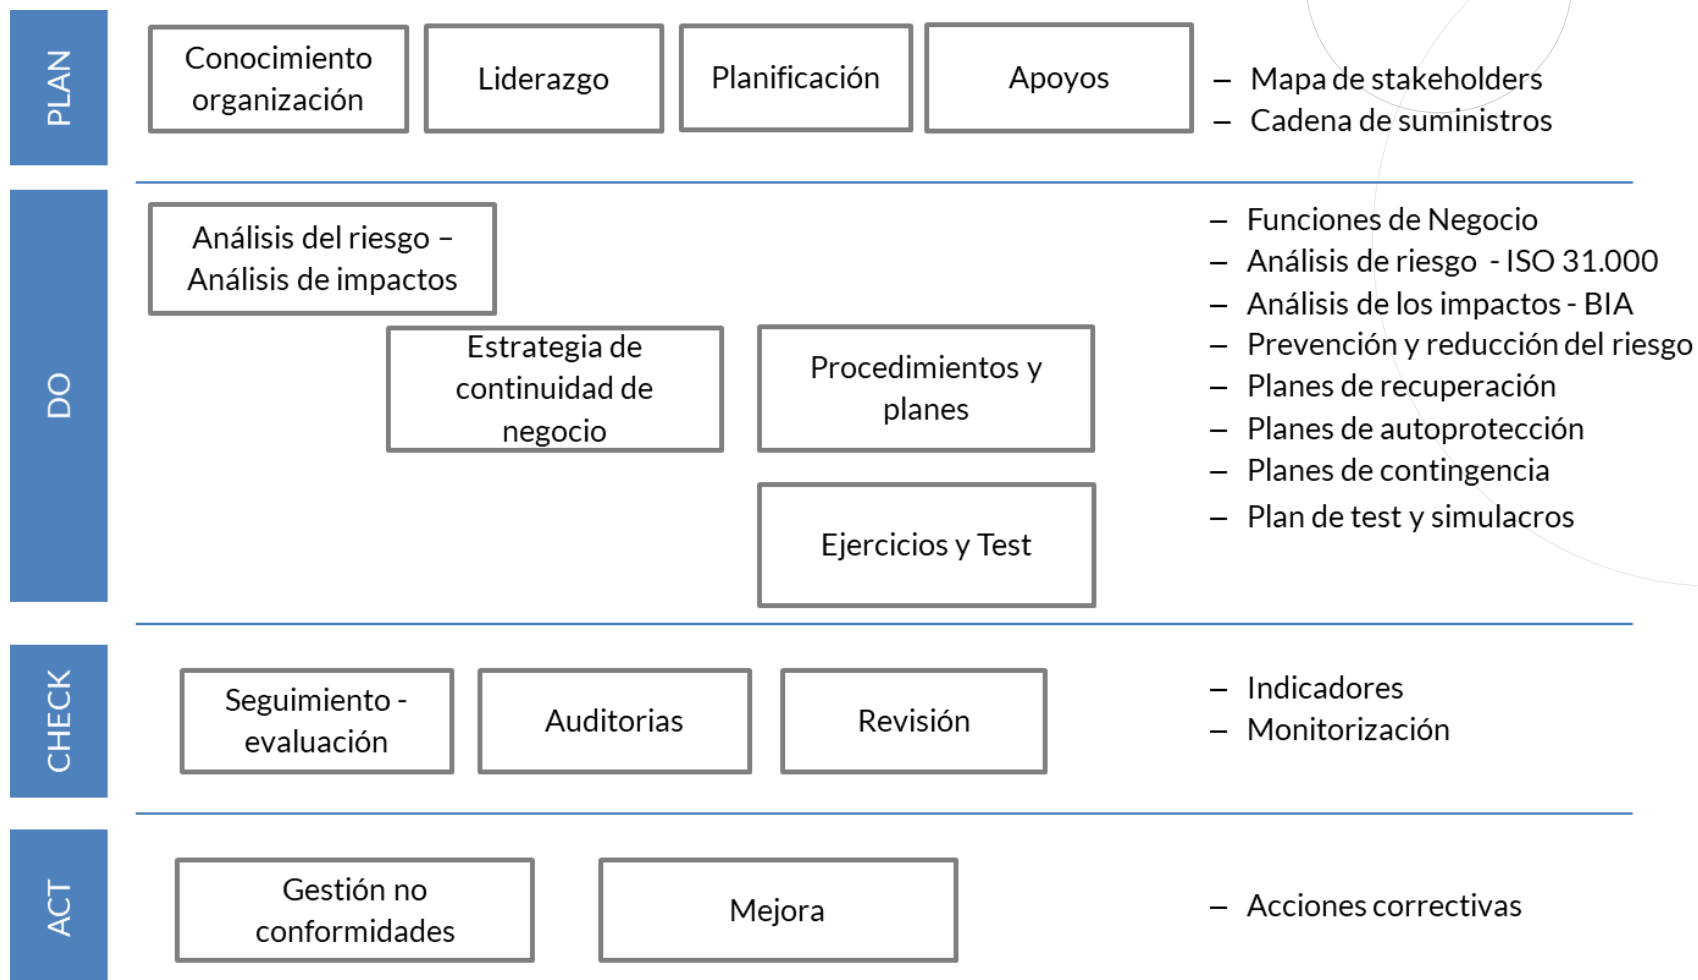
PLAN

Conocimiento organización

Liderazgo

Planificación

Apoyos

– Mapa de stakeholders
– Cadena de suministros

DO

Análisis del riesgo – Análisis de impactos

Estrategia de continuidad de negocio

Procedimientos y planes

Ejercicios y Test

– Funciones de Negocio
– Análisis de riesgo - ISO 31.000
– Análisis de los impactos - BIA
– Prevención y reducción del riesgo
– Planes de recuperación
– Planes de autoprotección
– Planes de contingencia
– Plan de test y simulacros

CHECK

Seguimiento - evaluación

Auditorias

Revisión

– Indicadores
– Monitorización

ACT

Gestión no conformidades

Mejora

– Acciones correctivas